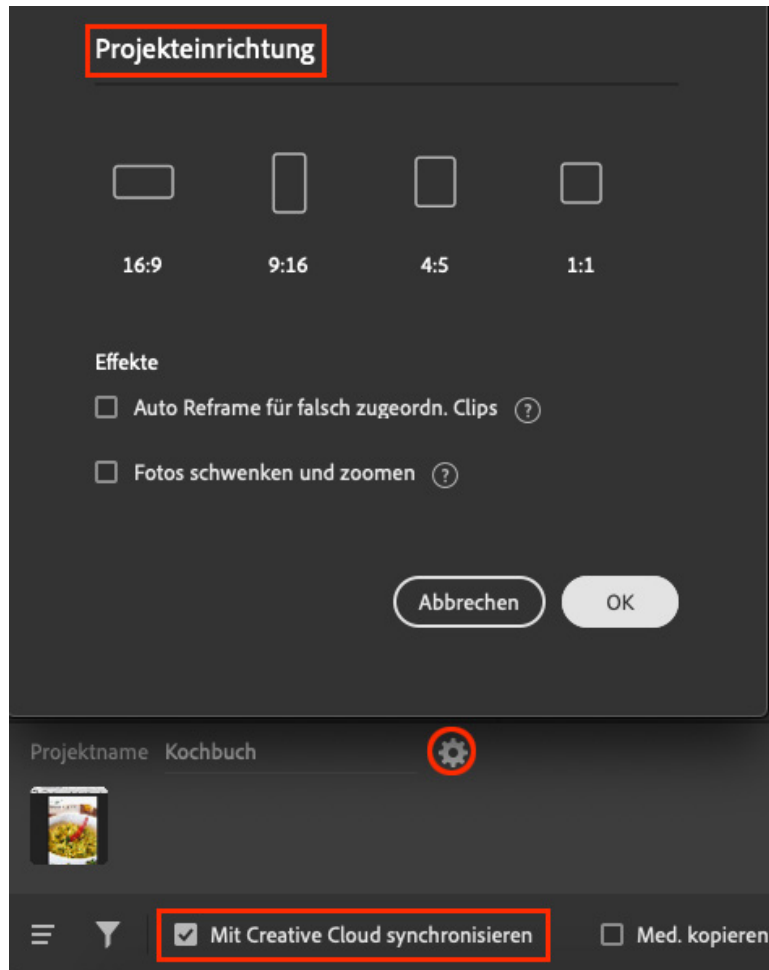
Projekteinrichtung

16:9 9:16 4:5 1:1

Effekte

Auto Reframe für falsch zugeordn. Clips ?

Fotos schwenken und zoomen ?

Abbrechen OK

Projektname Kochbuch

Mit Creative Cloud synchronisieren

Med. kopieren